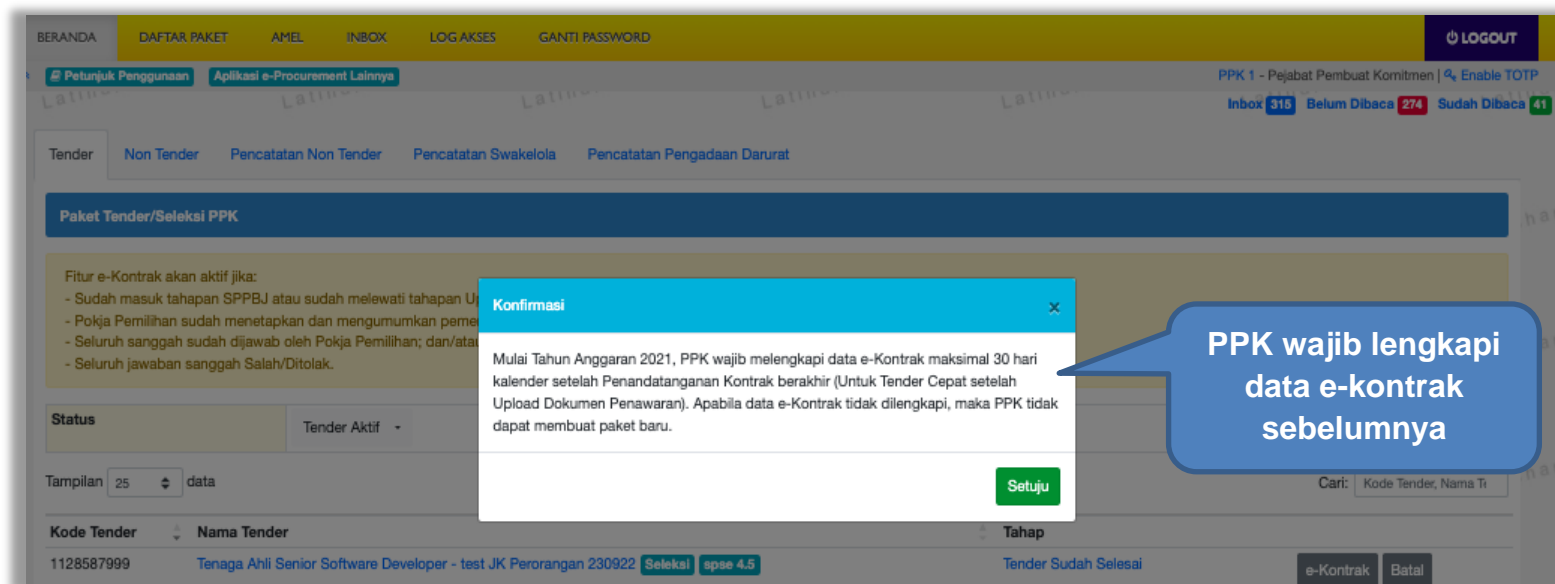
BERANDA DAFTAR PAKET AMEL INBOX LOG AKSES GANTI PASSWORD LOGOUT

Petunjuk Penggunaan Aplikasi e-Procurement Lainnya

PPK 1 - Pejabat Pembuat Komitmen | Enable TOTP

Inbox 315 Belum Dibaca 274 Sudah Dibaca 41

Tender Non Tender Pencatatan Non Tender Pencatatan Swakelola Pencatatan Pengadaan Darurat

Paket Tender/Seleksi PPK

Fitur e-Kontrak akan aktif jika:
- Sudah masuk tahapan SPPBJ atau sudah melewati tahapan U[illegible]
- Pokja Pemilihan sudah menetapkan dan mengumumkan peme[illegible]
- Seluruh sanggah sudah dijawab oleh Pokja Pemilihan; dan/ata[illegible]
- Seluruh jawaban sanggah Salah/Ditolak.

Status Tender Aktif

Tampilan 25 data

Cari: Kode Tender, Nama T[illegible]

| Kode Tender | Nama Tender | Tahap | |
|---|---|---|---|
| 1128587999 | Tenaga Ahli Senior Software Developer - test JK Perorangan 230922 Seleksi spse 4.5 | Tender Sudah Selesai | e-Kontrak Batal |

Konfirmasi

Mulai Tahun Anggaran 2021, PPK wajib melengkapi data e-Kontrak maksimal 30 hari kalender setelah Penandatanganan Kontrak berakhir (Untuk Tender Cepat setelah Upload Dokumen Penawaran). Apabila data e-Kontrak tidak dilengkapi, maka PPK tidak dapat membuat paket baru.

Setuju

PPK wajib lengkapi data e-kontrak sebelumnya